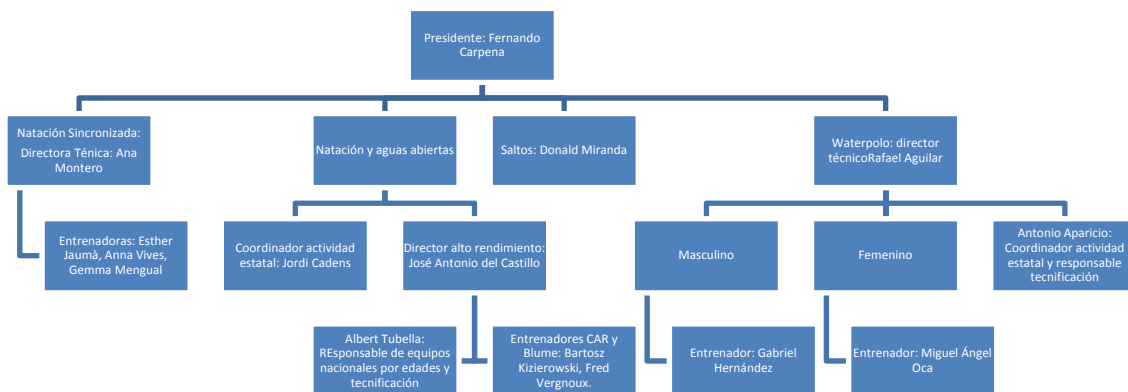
Presidente: Fernando Carpena

Natación Sincronizada:
Directora Ténica: Ana Montero

Natación y aguas abiertas

Saltos: Donald Miranda

Waterpolo: director técnicoRafael Aguilar

Entrenadoras: Esther Jaumà, Anna Vives, Gemma Mengual

Coordinador actividad estatal: Jordi Cadens

Director alto rendimiento: José Antonio del Castillo

Masculino

Femenino

Antonio Aparicio: Coordinador actividad estatal y responsable tecnificación

Albert Tubella: REsponsable de equipos nacionales por edades y tecnificación

Entrenadores CAR y Blume: Bartosz Kizierowski, Fred Vergnoux.

Entrenador: Gabriel Hernández

Entrenador: Miguel Ángel Oca